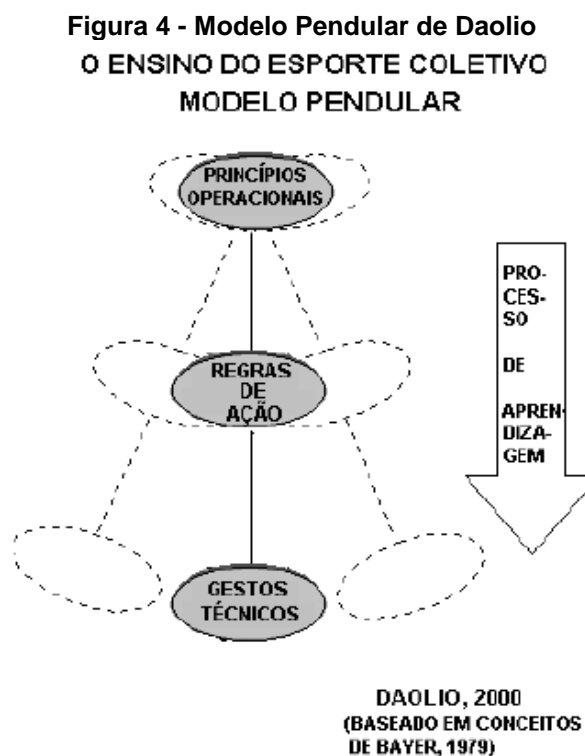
Figura 4 - Modelo Pendular de Daolio

O ENSINO DO ESPORTE COLETIVO
MODELO PENDULAR

PRINCÍPIOS OPERACIONAIS

REGRAS DE AÇÃO

GESTOS TÉCNICOS

PROCESSO DE APRENDIZAGEM

DAOLIO, 2000
(BASEADO EM CONCEITOS DE BAYER, 1979)